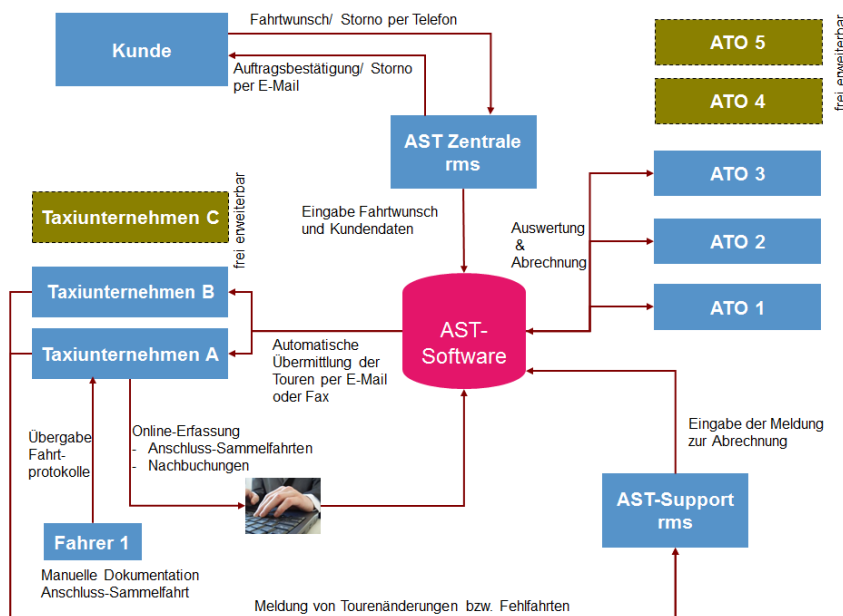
Kunde

Fahrtwunsch/ Storno per Telefon

Auftragsbestätigung/ Storno per E-Mail

AST Zentrale rms

ATO 5

ATO 4

frei erweiterbar

ATO 3

ATO 2

ATO 1

Taxiunternehmen C

frei erweiterbar

Eingabe Fahrtwunsch und Kundendaten

Auswertung & Abrechnung

Taxiunternehmen B

Taxiunternehmen A

AST-Software

Automatische Übermittlung der Touren per E-Mail oder Fax

Übergabe Fahrtprotokolle

Online-Erfassung
- Anschluss-Sammelfahrten
- Nachbuchungen

Eingabe der Meldung zur Abrechnung

AST-Support rms

Fahrer 1

Manuelle Dokumentation Anschluss-Sammelfahrt

Meldung von Tourenänderungen bzw. Fehlfahrten